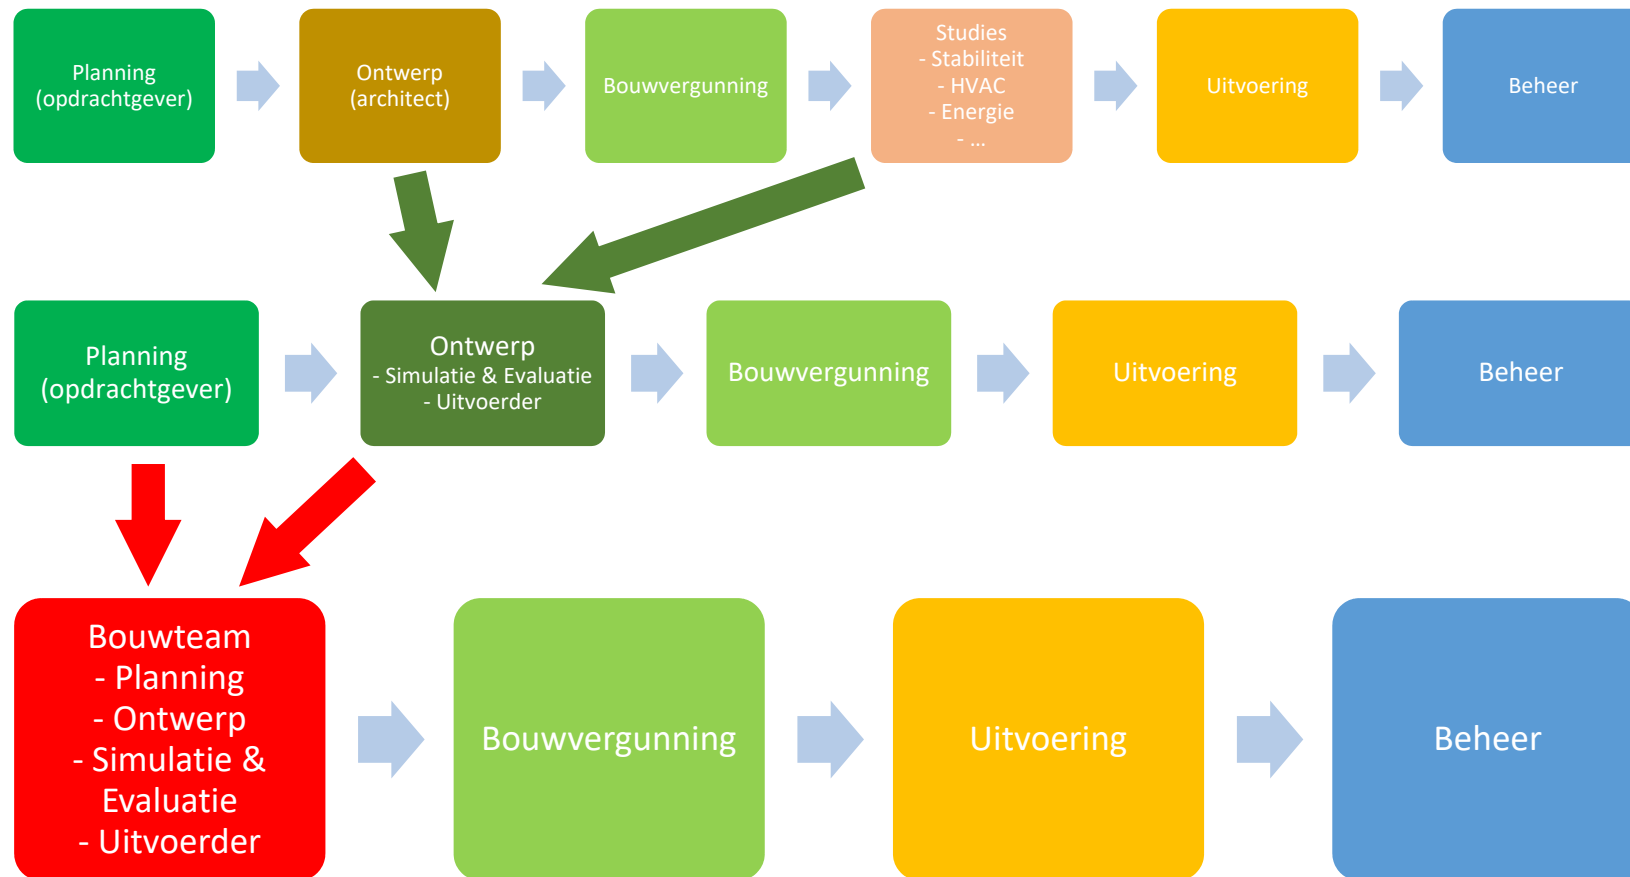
Planning
(opdrachtgever)

Ontwerp
(architect)

Bouwvergunning

Studies
- Stabiliteit
- HVAC
- Energie
- ...

Uitvoering

Beheer

Planning
(opdrachtgever)

Ontwerp
- Simulatie & Evaluatie
- Uitvoerder

Bouwvergunning

Uitvoering

Beheer

Bouwteam
- Planning
- Ontwerp
- Simulatie & Evaluatie
- Uitvoerder

Bouwvergunning

Uitvoering

Beheer